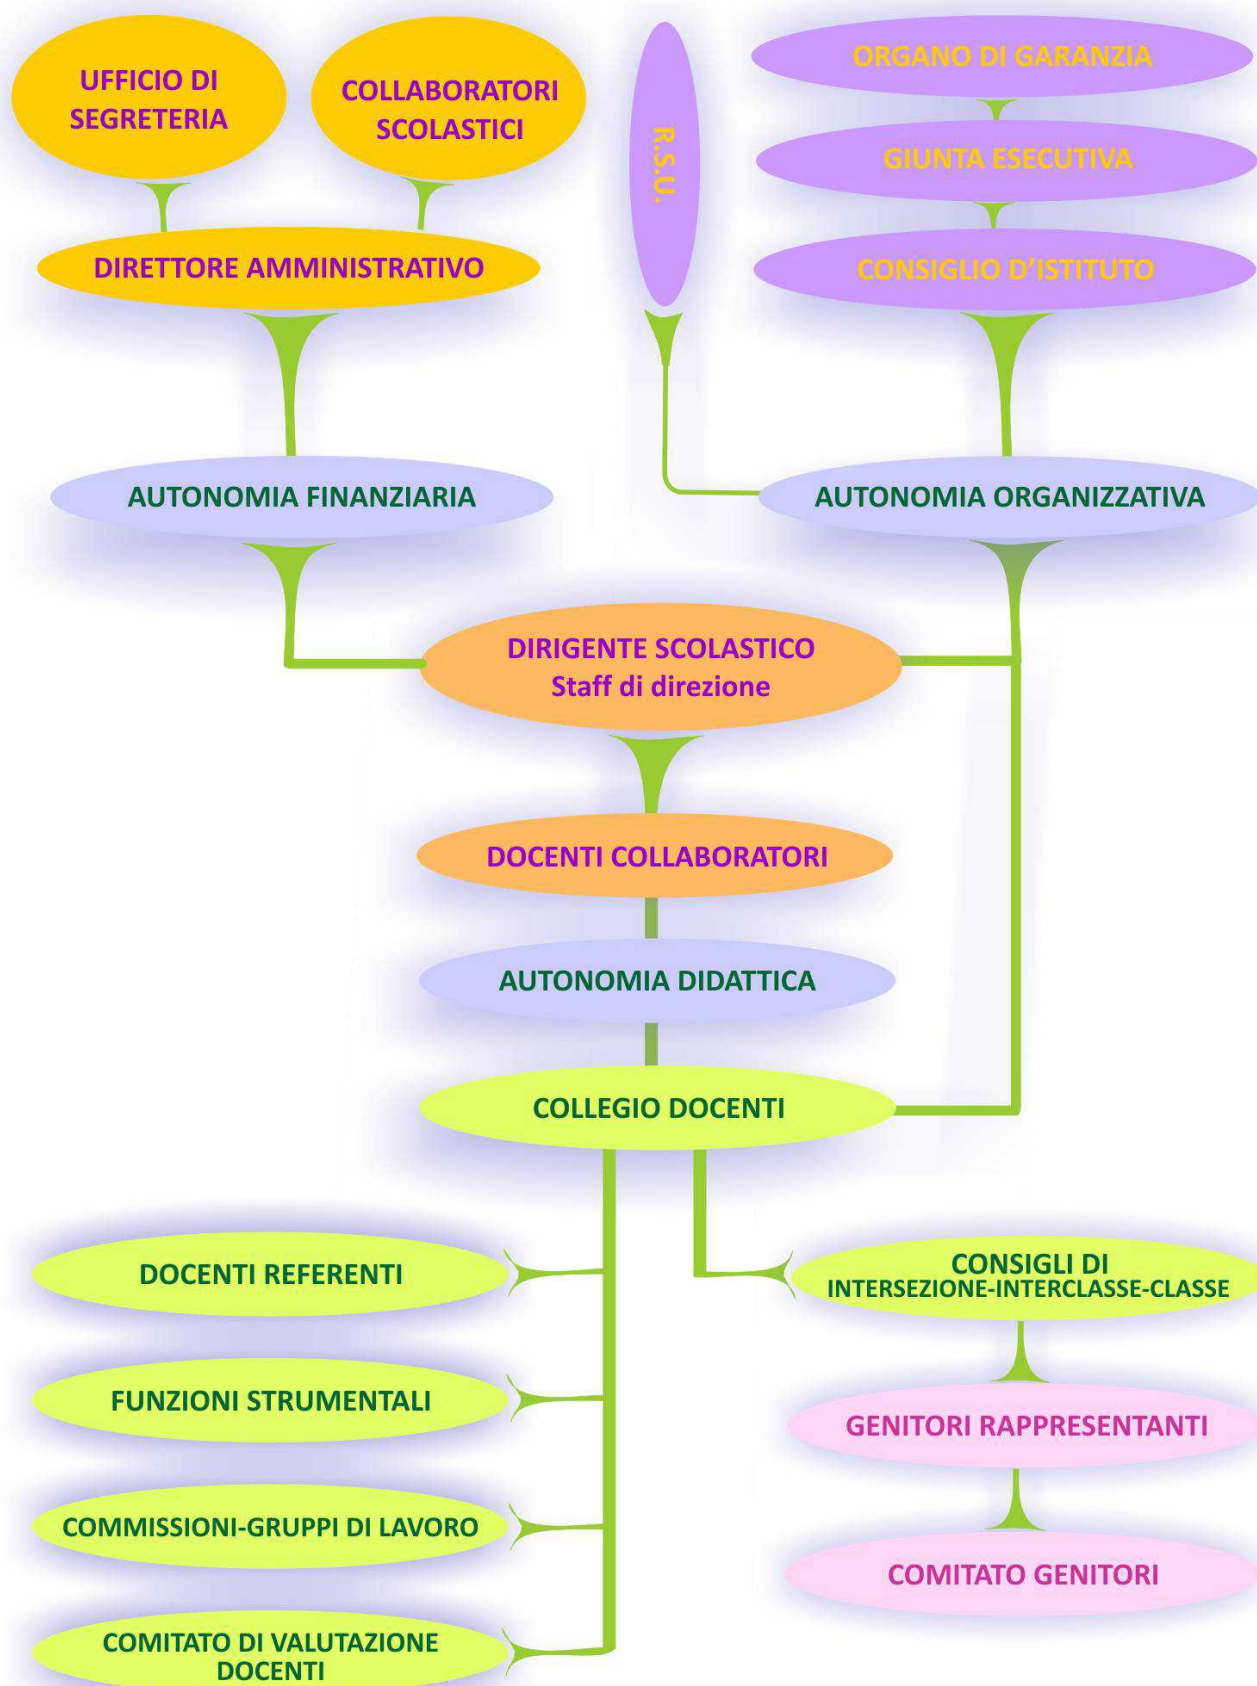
UFFICIO DI SEGRETERIA

COLLABORATORI SCOLASTICI

R.S.U.

ORGANO DI GARANZIA

GIUNTA ESECUTIVA

CONSIGLIO D'ISTITUTO

DIRETTORE AMMINISTRATIVO

AUTONOMIA FINANZIARIA

AUTONOMIA ORGANIZZATIVA

DIRIGENTE SCOLASTICO
Staff di direzione

DOCENTI COLLABORATORI

AUTONOMIA DIDATTICA

COLLEGIO DOCENTI

DOCENTI REFERENTI

CONSIGLI DI INTERSEZIONE-INTERCLASSE-CLASSE

FUNZIONI STRUMENTALI

GENITORI RAPPRESENTANTI

COMMISSIONI-GRUPPI DI LAVORO

COMITATO GENITORI

COMITATO DI VALUTAZIONE DOCENTI